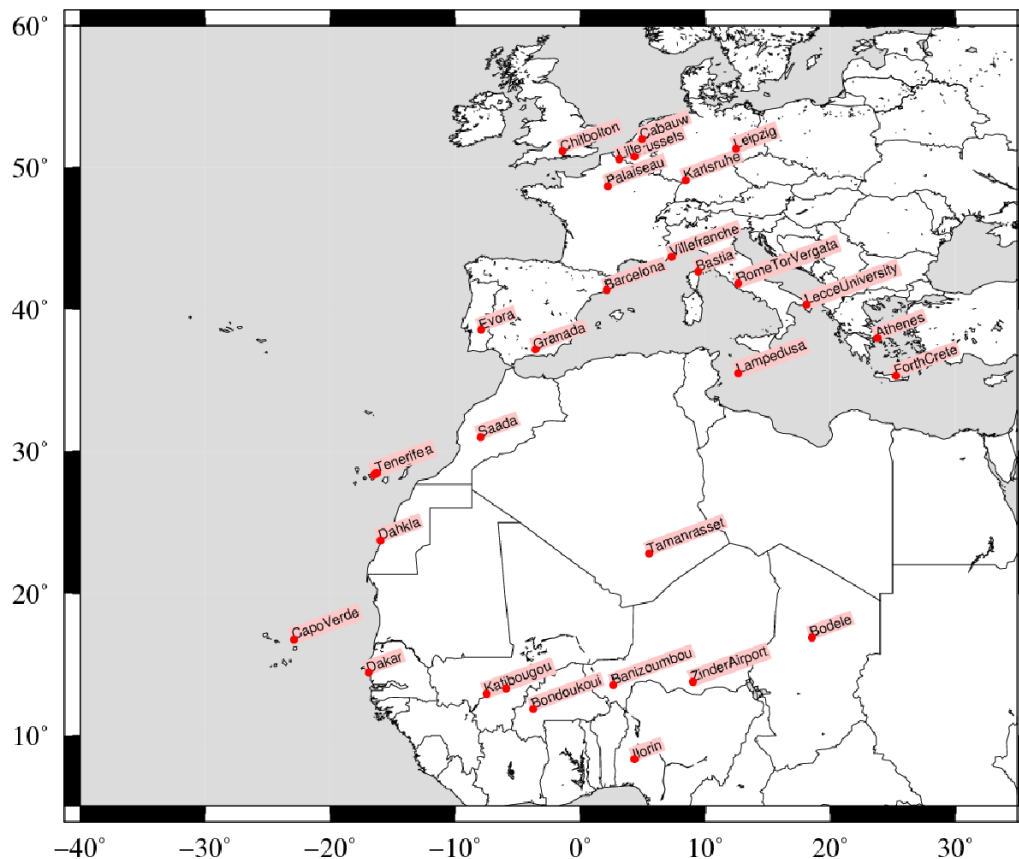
60°
50°
40°
30°
20°
10°
Chilbolton
Cabauw
Lille
russels
Leipzig
Palaiseau
Karlsruhe
Villefranche
Bastia
Barcelona
RomeTorVergata
LecceUniversity
Evora
Granada
Athenes
Lampedusa
ForthCrete
Saada
Tenerifea
Dahkla
Tamanrasset
CapoVerda
Bodele
Dakar
Banizoumbou
ZinderAirport
Katibougou
Bondoukoui
Ilorin
−40°
−30°
−20°
−10°
0°
10°
20°
30°